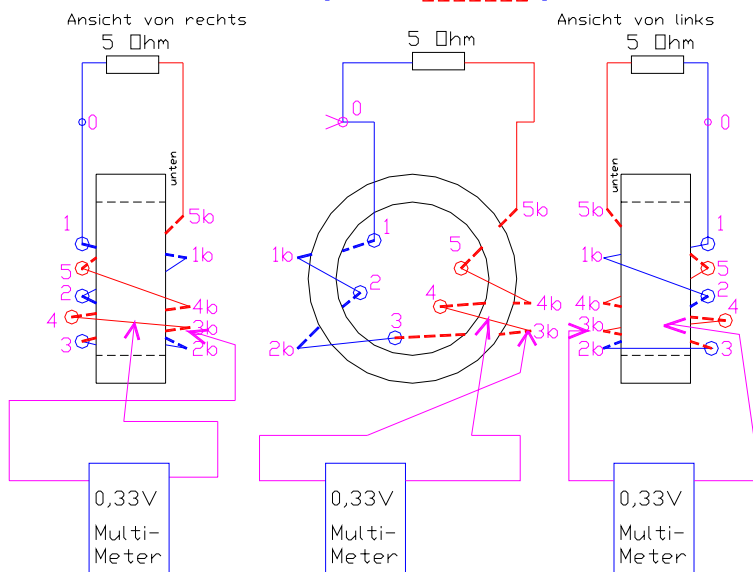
Ansicht von rechts

5 Ohm

0

unten

1

5b

1b

5

2

4b

4

3b

3

2b

0,33V

Multi-Meter

5 Ohm

0

1

5b

5

1b

2

4

4b

3b

3

2b

0,33V

Multi-Meter

Ansicht von links

5 Ohm

0

unten

5b

1

1b

5

2

4b

4

3b

2b

3

0,33V

Multi-Meter